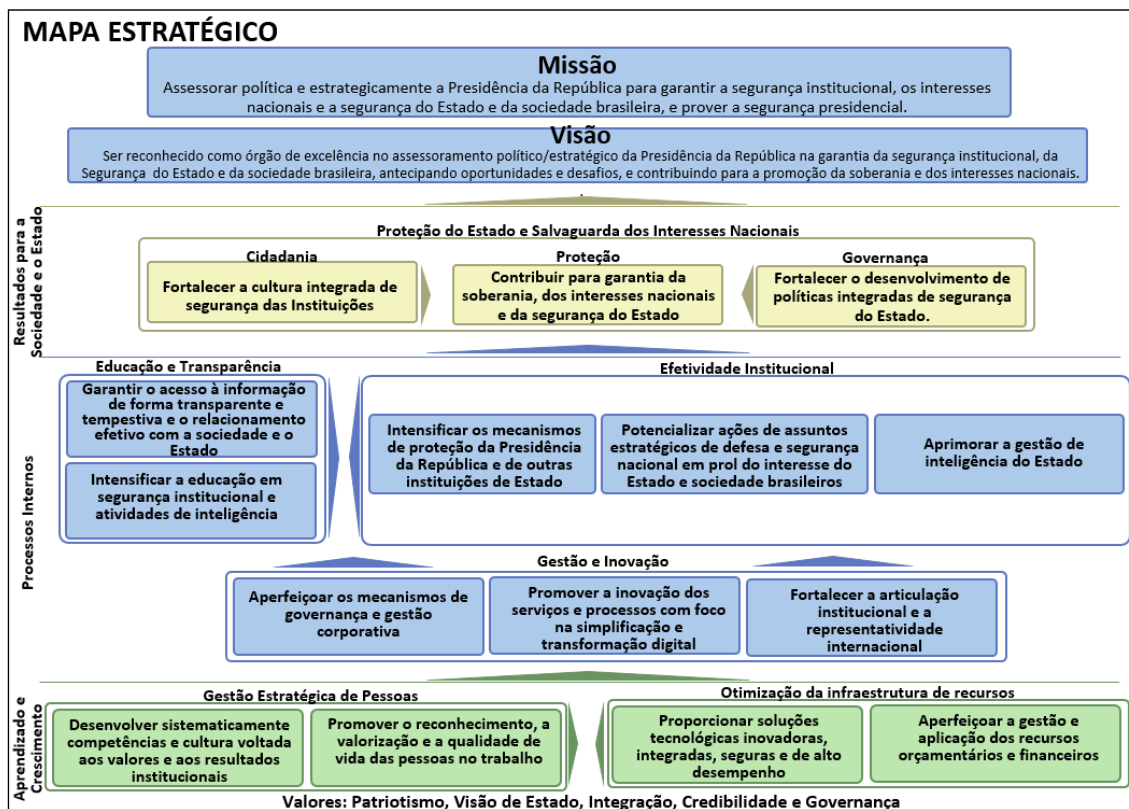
MAPA ESTRATÉGICO

Missão
Assessorar política e estrategicamente a Presidência da República para garantir a segurança institucional, os interesses nacionais e a segurança do Estado e da sociedade brasileira, e prover a segurança presidencial.

Visão
Ser reconhecido como órgão de excelência no assessoramento político/estratégico da Presidência da República na garantia da segurança institucional, da Segurança do Estado e da sociedade brasileira, antecipando oportunidades e desafios, e contribuindo para a promoção da soberania e dos interesses nacionais.

Resultados para a Sociedade e o Estado

Proteção do Estado e Salvaguarda dos Interesses Nacionais

Cidadania
Fortalecer a cultura integrada de segurança das Instituições

Proteção
Contribuir para garantia da soberania, dos interesses nacionais e da segurança do Estado

Governança
Fortalecer o desenvolvimento de políticas integradas de segurança do Estado.

Processos Internos

Educação e Transparência
Garantir o acesso à informação de forma transparente e tempestiva e o relacionamento efetivo com a sociedade e o Estado
Intensificar a educação em segurança institucional e atividades de inteligência

Efetividade Institucional
Intensificar os mecanismos de proteção da Presidência da República e de outras instituições de Estado
Potencializar ações de assuntos estratégicos de defesa e segurança nacional em prol do interesse do Estado e sociedade brasileiros
Aprimorar a gestão de inteligência do Estado

Gestão e Inovação
Aperfeiçoar os mecanismos de governança e gestão corporativa
Promover a inovação dos serviços e processos com foco na simplificação e transformação digital
Fortalecer a articulação institucional e a representatividade internacional

Aprendizado e Crescimento

Gestão Estratégica de Pessoas
Desenvolver sistematicamente competências e cultura voltada aos valores e aos resultados institucionais
Promover o reconhecimento, a valorização e a qualidade de vida das pessoas no trabalho

Otimização da infraestrutura de recursos
Proporcionar soluções tecnológicas inovadoras, integradas, seguras e de alto desempenho
Aperfeiçoar a gestão e aplicação dos recursos orçamentários e financeiros

Valores: Patriotismo, Visão de Estado, Integração, Credibilidade e Governança